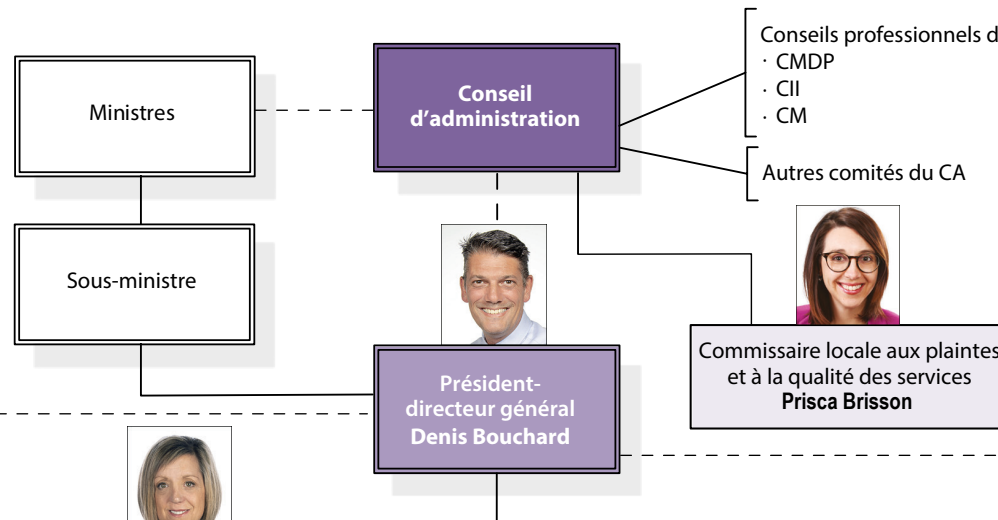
Ministres

Conseil d'administration

Conseils professionnels d
· CMDP
· CII
· CM

Autres comités du CA

Sous-ministre

Commissaire locale aux plaintes et à la qualité des services
Prisca Brisson

Président-directeur général
Denis Bouchard